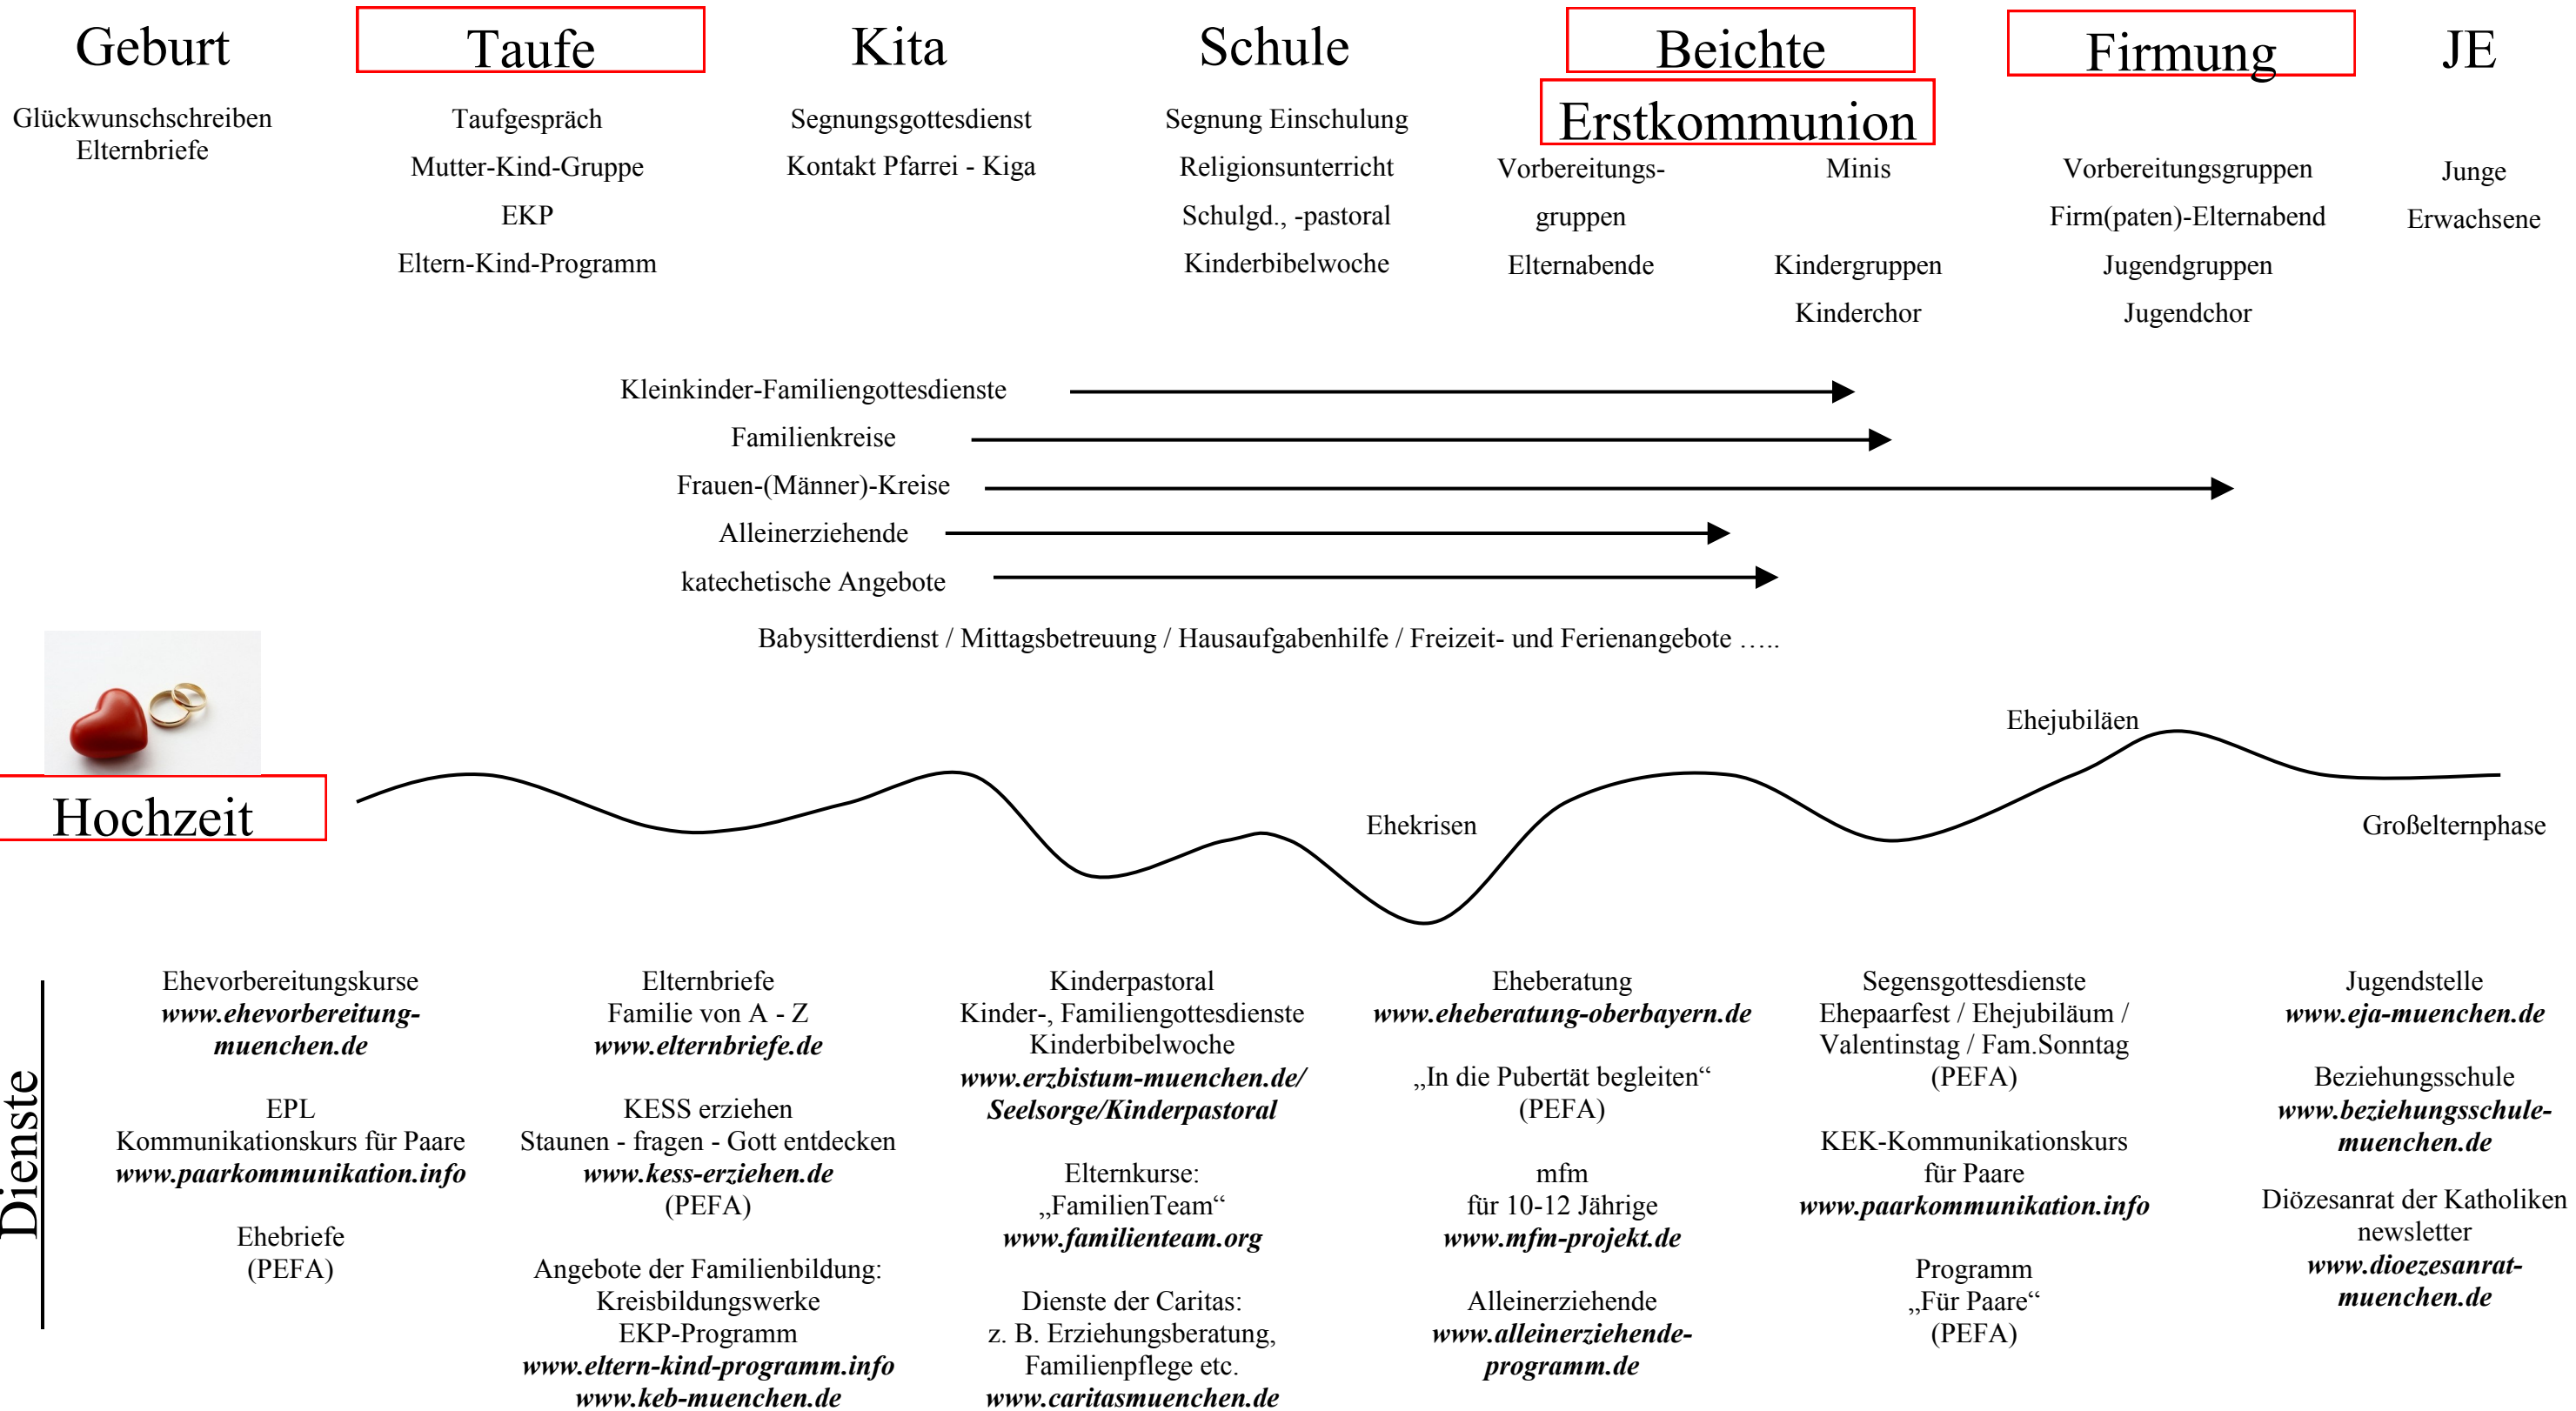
Geburt

Glückwunschschreiben
Elternbriefe

Taufe

Taufgespräch
Mutter-Kind-Gruppe
EKP
Eltern-Kind-Programm

Kita

Segnungsgottesdienst
Kontakt Pfarrei - Kiga

Schule

Segnung Einschulung
Religionsunterricht
Schulgd., -pastoral
Kinderbibelwoche

Beichte
Erstkommunion

Vorbereitungsgruppen
Elternabende

Minis

Kindergruppen
Kinderchor

Firmung

Vorbereitungsgruppen
Firm(paten)-Elternabend
Jugendgruppen
Jugendchor

JE

Junge
Erwachsene

Kleinkinder-Familiengottesdienste
Familienkreise
Frauen-(Männer)-Kreise
Alleinerziehende
katechetische Angebote

Babysitterdienst / Mittagsbetreuung / Hausaufgabenhilfe / Freizeit- und Ferienangebote …..

Hochzeit

Ehejubiläen

Ehekrisen

Großelternphase

Dienste

Ehevorbereitungskurse
***www.ehevorbereitung-muenchen.de***

EPL
Kommunikationskurs für Paare
***www.paarkommunikation.info***

Ehebriefe
(PEFA)

Elternbriefe
Familie von A - Z
***www.elternbriefe.de***

KESS erziehen
Staunen - fragen - Gott entdecken
***www.kess-erziehen.de***
(PEFA)

Angebote der Familienbildung:
Kreisbildungswerke
EKP-Programm
***www.eltern-kind-programm.info***
***www.keb-muenchen.de***

Kinderpastoral
Kinder-, Familiengottesdienste
Kinderbibelwoche
***www.erzbistum-muenchen.de/ Seelsorge/Kinderpastoral***

Elternkurse:
„FamilienTeam“
***www.familienteam.org***

Dienste der Caritas:
z. B. Erziehungsberatung,
Familienpflege etc.
***www.caritasmuenchen.de***

Eheberatung
***www.eheberatung-oberbayern.de***

„In die Pubertät begleiten“
(PEFA)

mfm
für 10-12 Jährige
***www.mfm-projekt.de***

Alleinerziehende
***www.alleinerziehende-programm.de***

Segensgottesdienste
Ehepaarfest / Ehejubiläum / Valentinstag / Fam.Sonntag
(PEFA)

KEK-Kommunikationskurs
für Paare
***www.paarkommunikation.info***

Programm
„Für Paare“
(PEFA)

Jugendstelle
***www.eja-muenchen.de***

Beziehungsschule
***www.beziehungsschule-muenchen.de***

Diözesanrat der Katholiken
newsletter
***www.dioezesanrat-muenchen.de***